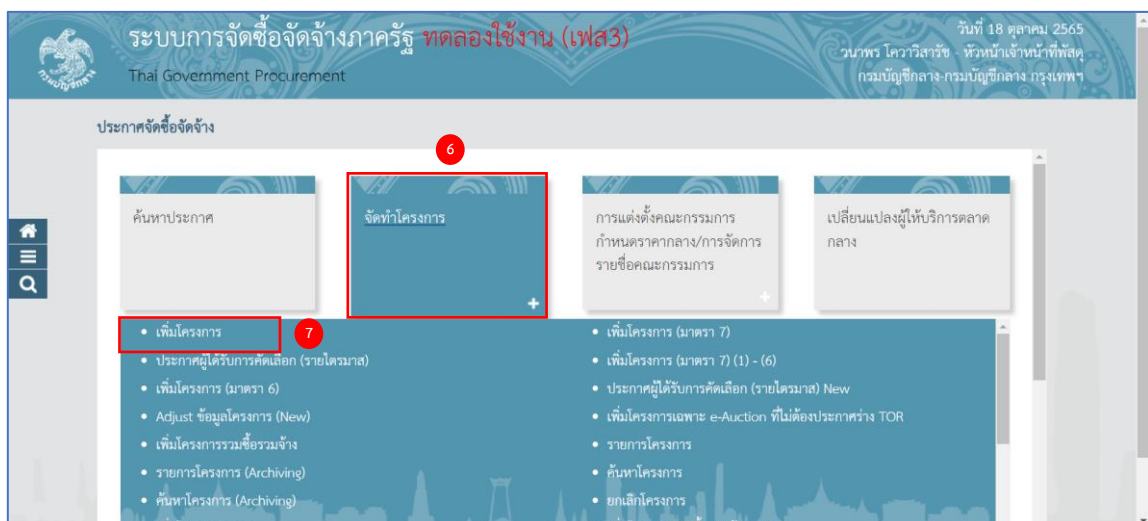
ระบบการจัดซื้อจัดจ้างภาครัฐ ทดลองใช้งาน (เฟส3)

Thai Government Procurement

วันที่ 18 ตุลาคม 2565
วนาพร โควาวิสารัช - หัวหน้าเจ้าหน้าที่พัสดุ
กรมบัญชีกลาง-กรมบัญชีกลาง กรุงเทพฯ

ประกาศจัดซื้อจัดจ้าง

6

ค้นหาประกาศ

จัดทำโครงการ

การแต่งตั้งคณะกรรมการ กำหนดราคากลาง/การจัดการรายชื่อคณะกรรมการ

เปลี่ยนแปลงผู้ให้บริการตลาดกลาง

7

• เพิ่มโครงการ
• ประกาศผู้ได้รับการคัดเลือก (รายไตรมาส)
• เพิ่มโครงการ (มาตรา 6)
• Adjust ข้อมูลโครงการ (New)
• เพิ่มโครงการรวมซื้อรวมจ้าง
• รายการโครงการ (Archiving)
• ค้นหาโครงการ (Archiving)

• เพิ่มโครงการ (มาตรา 7)
• เพิ่มโครงการ (มาตรา 7) (1) - (6)
• ประกาศผู้ได้รับการคัดเลือก (รายไตรมาส) New
• เพิ่มโครงการเฉพาะ e-Auction ที่ไม่ต้องประกาศร่าง TOR
• รายการโครงการ
• ค้นหาโครงการ
• ยกเลิกโครงการ